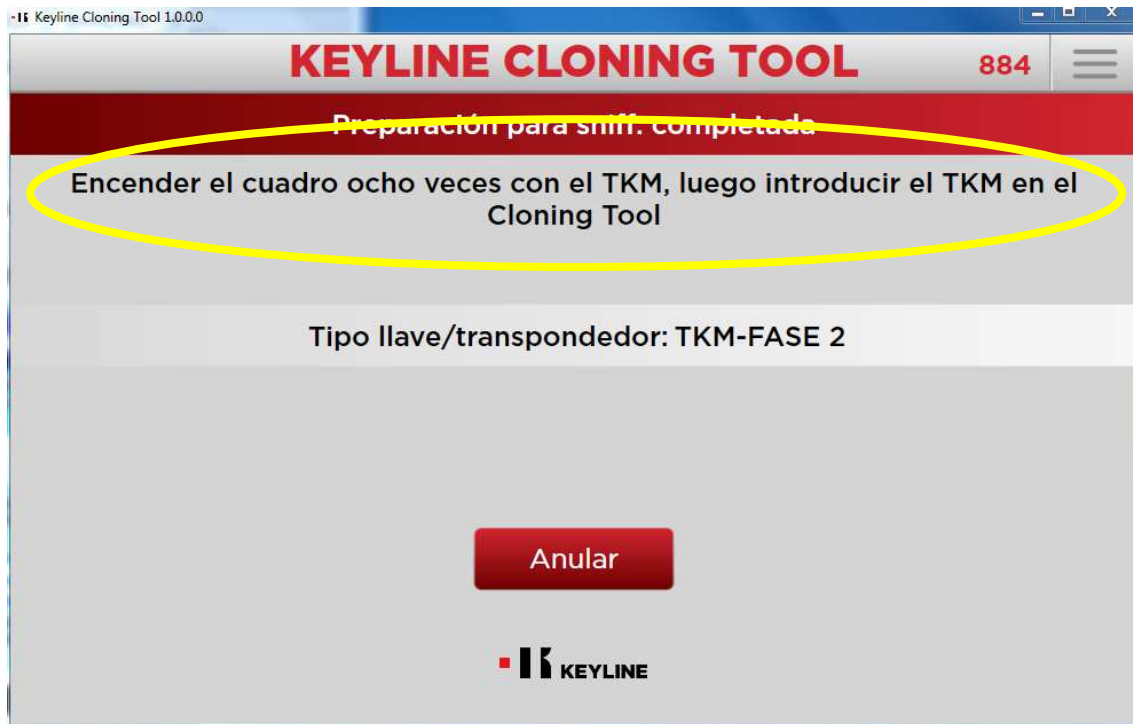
Keyline Cloning Tool 1.0.0.0

KEYLINE CLONING TOOL

884

Preparación para sniff: completada

Encender el cuadro ocho veces con el TKM, luego introducir el TKM en el Cloning Tool

Tipo llave/transpondedor: TKM-FASE 2

Anular

KEYLINE